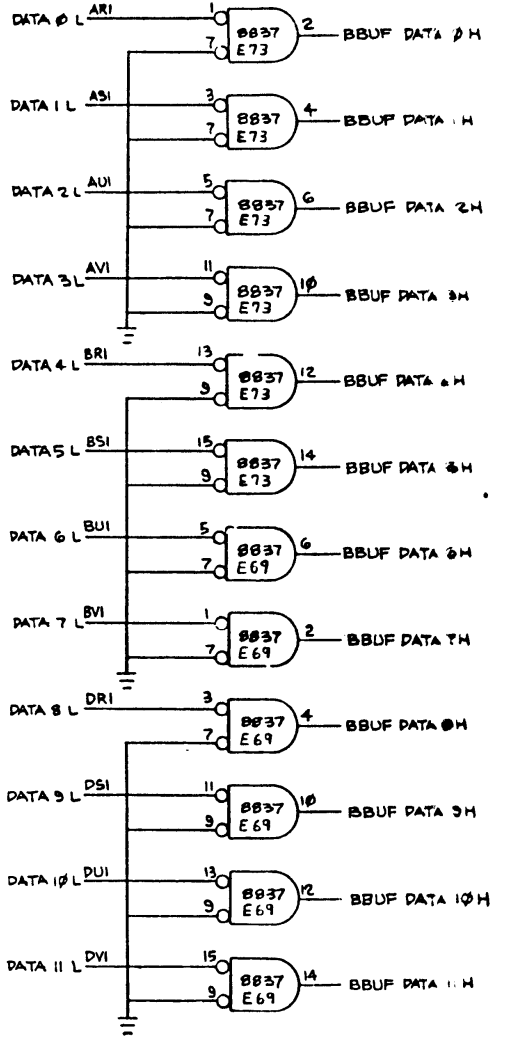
DATA Ø L ARI 1 7 8837 E73 2 BBUF DATA Ø H

DATA 1 L ASI 3 7 8837 E73 4 BBUF DATA 1 H

DATA 2 L AUI 5 7 8837 E73 6 BBUF DATA 2H

DATA 3 L AVI 11 9 8837 E73 1Ø BBUF DATA 3H

DATA 4 L BRI 13 9 8837 E73 12 BBUF DATA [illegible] H

DATA 5 L BSI 15 9 8837 E73 14 BBUF DATA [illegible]H

DATA 6 L BUI 5 7 8837 E69 6 BBUF DATA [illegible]H

DATA 7 L BVI 1 7 8837 E69 2 BBUF DATA 7H

DATA 8 L DRI 3 7 8837 E69 4 BBUF DATA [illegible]H

DATA 9 L DSI 11 9 8837 E69 1Ø BBUF DATA 9H

DATA 1Ø L DUI 13 9 8837 E69 12 BBUF DATA 1ØH

DATA 11 L DVI 15 9 8837 E69 14 BBUF DATA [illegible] H